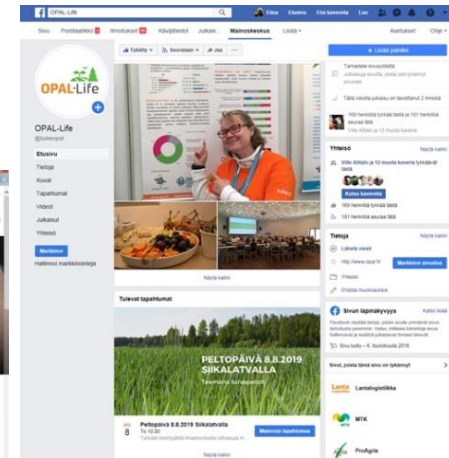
OPAL-Life

Elina Etusivu Etsi kavereita Luo

Sivu Postilaatikko Ilmoitukset Kävijätiedot Julkaisut Mainoskeskus Lisää Asetukset Ohje

Tykätty Seurataan Jaa

+ Lisää painike

OPAL-Life

OPAL-Life
@tuleeopal

Etusivu
Tietoja
Kuvat
Tapahtumat
Videot
Julkaisut
Yhteisö

Markkinoi
Hallinnoi markkinointeja

Tämä viikko julkaisu on tavoittanut 2 ihmistä

169 henkilöä tykkää tästä ja 181 henkilöä seuraa tätä

Yhteisö Näytä kaikki
Ville Alitalo ja 12 muuta kaveria tykkäävät tästä
Kutsu kavereita
169 henkilöä tykkää tästä
181 henkilöä seuraa tätä

Tietoja Näytä kaikki
Lähetä viesti
http://www.opal.fi
Markkinoi sivustoa
Yhteisö
Ehdota muokkauksia

Sivun läpinäkyvyys
Sivu luotu – 6. lokakuuta 2016

Sivut, joista tämä sivu on tykännyt
Lantalogistiikka
MTK
ProAgria

Näytä kaikki

Tulevat tapahtumat

PELTOPÄIVÄ 8.8.2019 SIIKALATVALLA

ELO 8
Peltopäivä 8.8.2019 Siikalatvalla
To 10.00
Mainosta tapahtumaa

Näytä kaikki